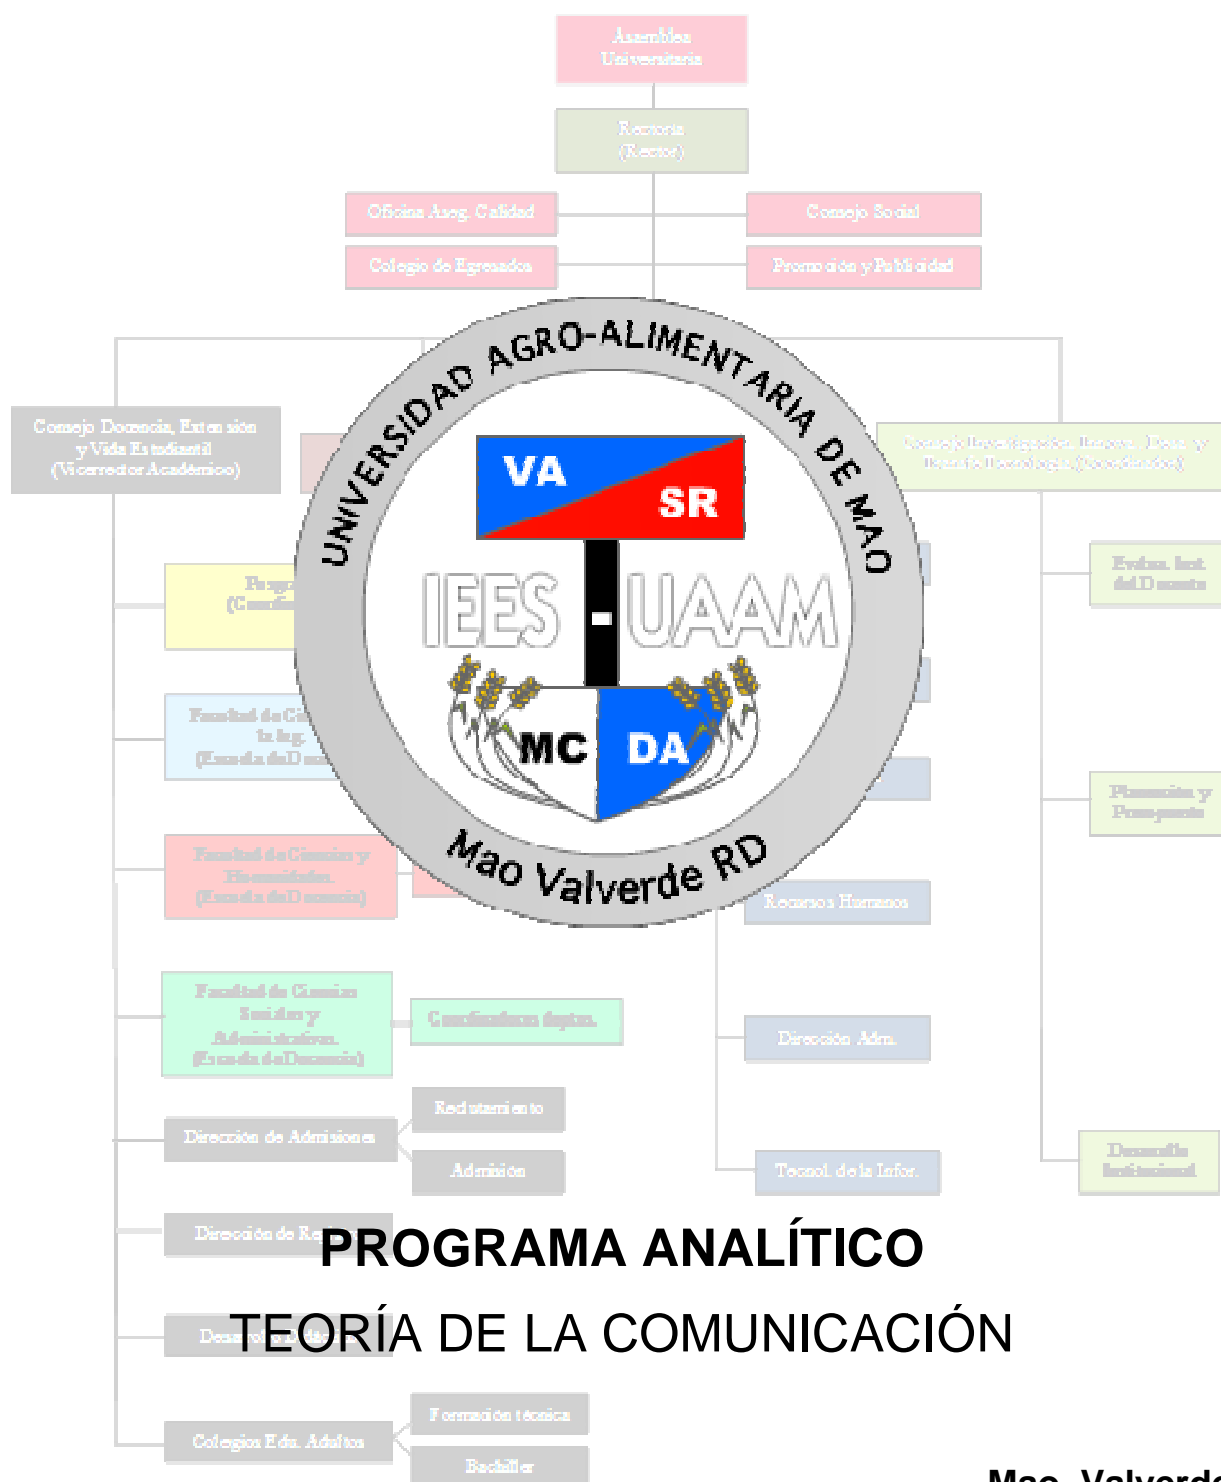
Asamblea Universitaria

Rectoría (Rector)

Oficina Aseg. Calidad

Consejo Social

Colegio de Egresados

Promoción y Publicidad

Consejo Docencia, Extensión y Vida Estudiantil (Vicerrector Académico)

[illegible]

Evalua. Inst. del Docente

Planeación y Presupuesto

Recursos Humanos

Facultad de Ciencias Sociales y Administrativas (Escuela de Docencia)

Coordinadores deptos.

Dirección Adm.

Reclutamiento

Dirección de Admisiones

Admisión

Tecnol. de la Infor.

Desarrollo Institucional

UNIVERSIDAD AGRO-ALIMENTARIA DE MAO

VA

SR

IEES - UAAM

MC

DA

Mao Valverde RD

PROGRAMA ANALÍTICO

TEORÍA DE LA COMUNICACIÓN

Formación técnica

Colegios Edu. Adultos

Bachiller

Mao, Valverde